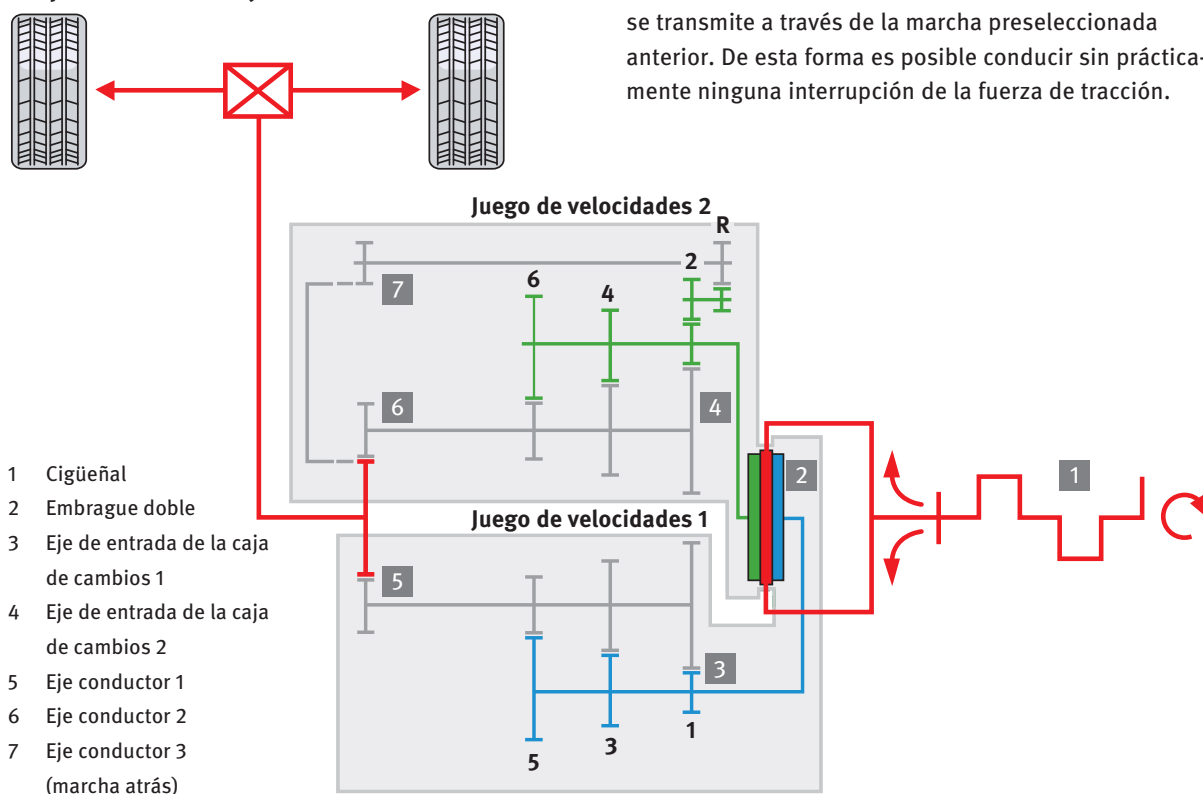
se transmite a través de la marcha preseleccionada anterior. De esta forma es posible conducir sin prácticamente ninguna interrupción de la fuerza de tracción.

Juego de velocidades 2

R

2

7

6

4

6

4

2

1

Juego de velocidades 1

5

3

1

3

5

1 Cigüeñal
2 Embrague doble
3 Eje de entrada de la caja de cambios 1
4 Eje de entrada de la caja de cambios 2
5 Eje conductor 1
6 Eje conductor 2
7 Eje conductor 3 (marcha atrás)